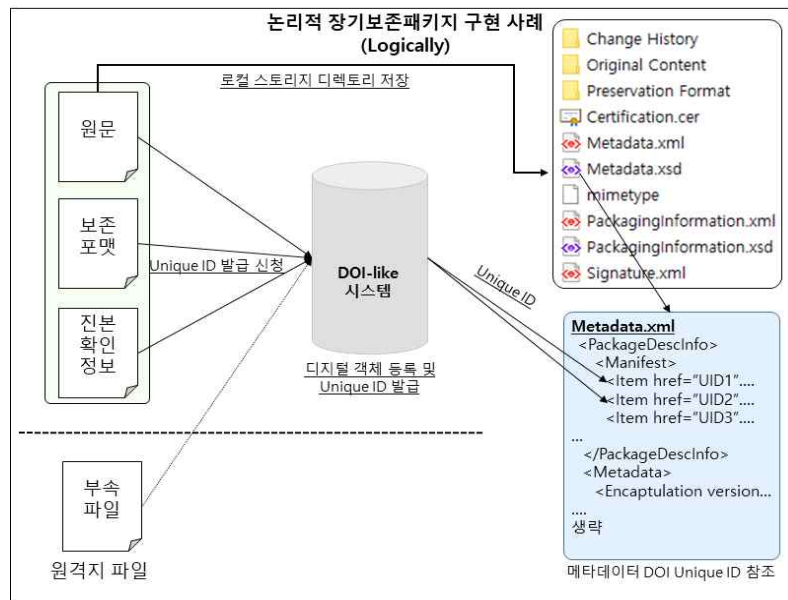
논리적 장기보존패키지 구현 사례
(Logically)

로컬 스토리지 디렉토리 저장

원문

보존
포맷

진본
확인
정보

Unique ID 발급 신청

DOI-like
시스템

디지털 객체 등록 및
Unique ID 발급

Unique ID

부속
파일

원격지 파일

Change History
Original Content
Preservation Format
Certification.cer
Metadata.xml
Metadata.xsd
mimetype
PackagingInformation.xml
PackagingInformation.xsd
Signature.xml

Metadata.xml
<PackageDescInfo>
<Manifest>
<Item href="UID1"....
<Item href="UID2"....
<Item href="UID3"....
...
</PackageDescInfo>
<Metadata>
<Encaptulation version...
....
생략

메타데이터 DOI Unique ID 참조